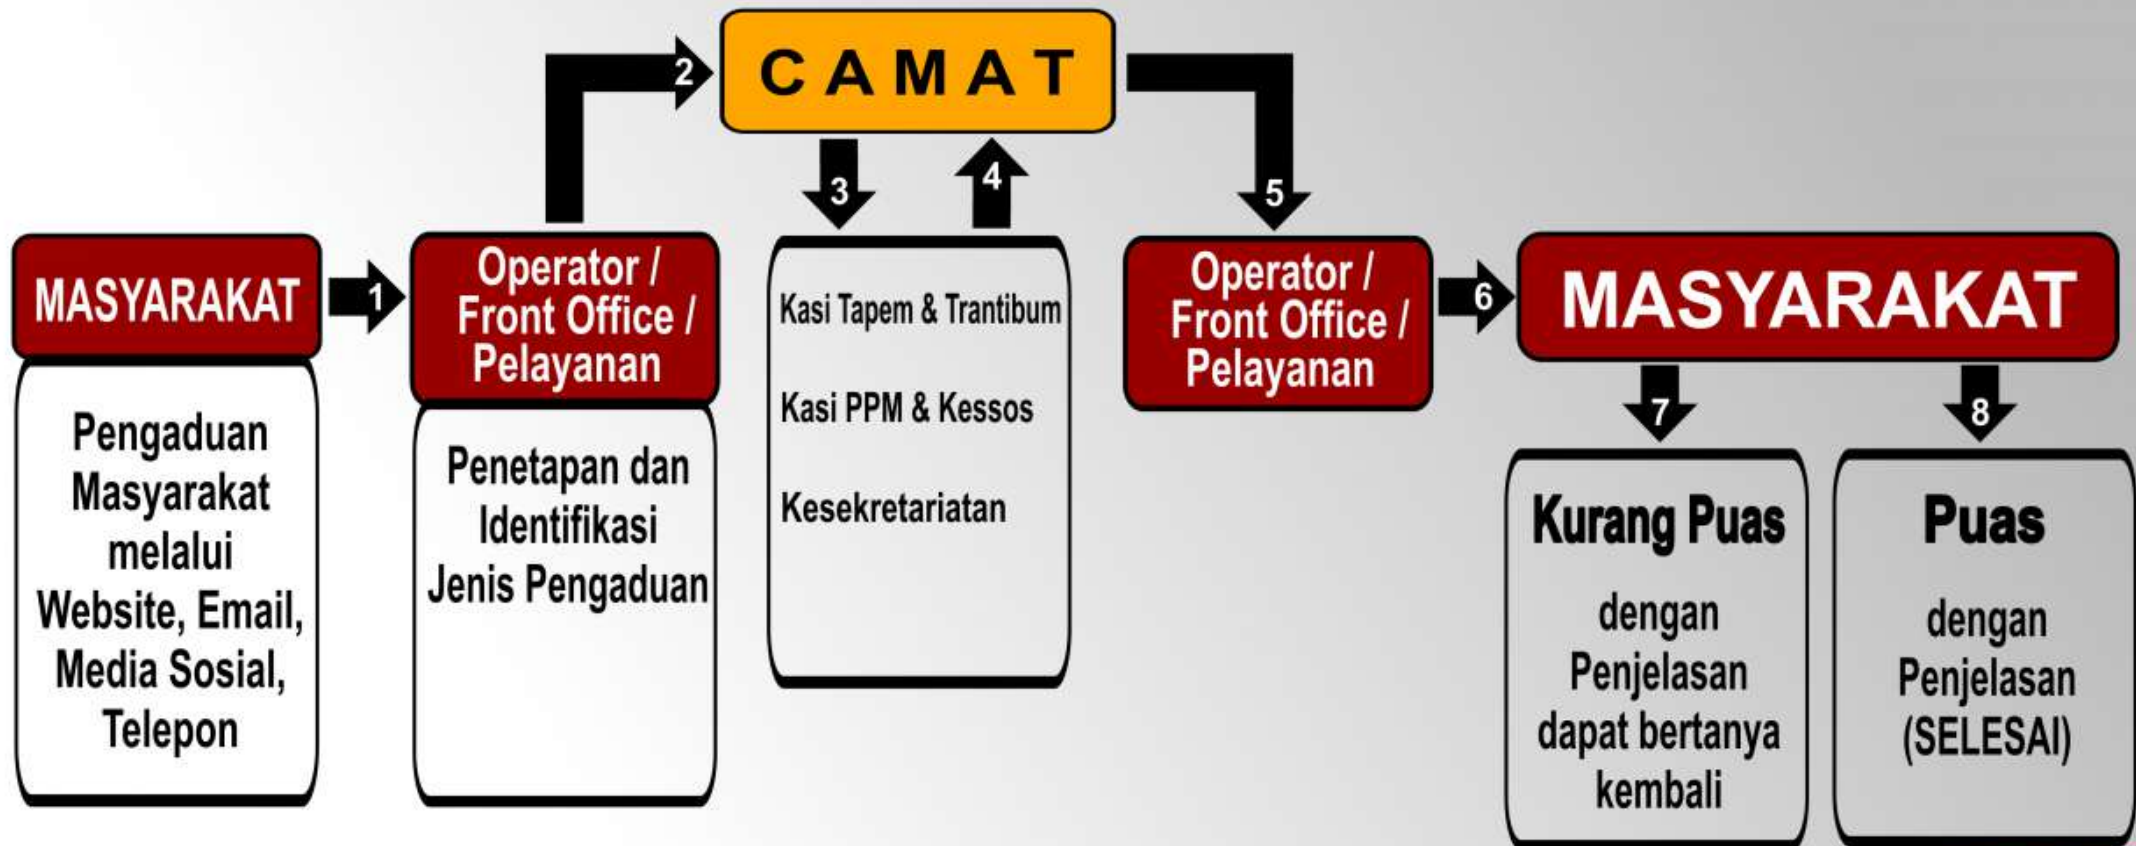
MASYARAKAT

Pengaduan Masyarakat melalui Website, Email, Media Sosial, Telepon

1

Operator / Front Office / Pelayanan

Penetapan dan Identifikasi Jenis Pengaduan

2

CAMAT

3

4

Kasi Tapem & Trantibum

Kasi PPM & Kessos

Kesekretariatan

5

Operator / Front Office / Pelayanan

6

MASYARAKAT

7

8

Kurang Puas

dengan Penjelasan dapat bertanya kembali

Puas

dengan Penjelasan (SELESAI)